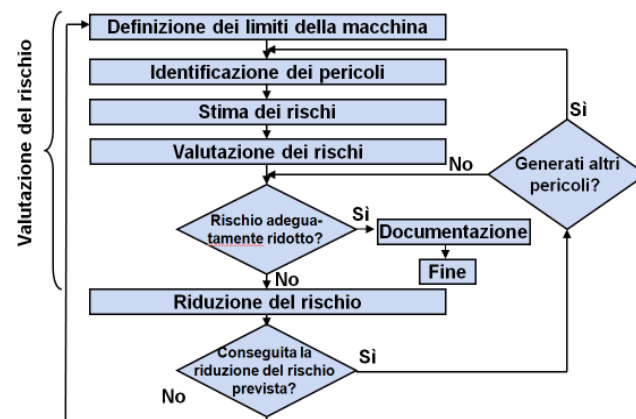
Valutazione del rischio

Definizione dei limiti della macchina

Identificazione dei pericoli

Stima dei rischi

Valutazione dei rischi

No

Generati altri pericoli?

Sì

Rischio adeguatamente ridotto?

Sì

Documentazione

Fine

No

Riduzione del rischio

Conseguita la riduzione del rischio prevista?

Sì

No